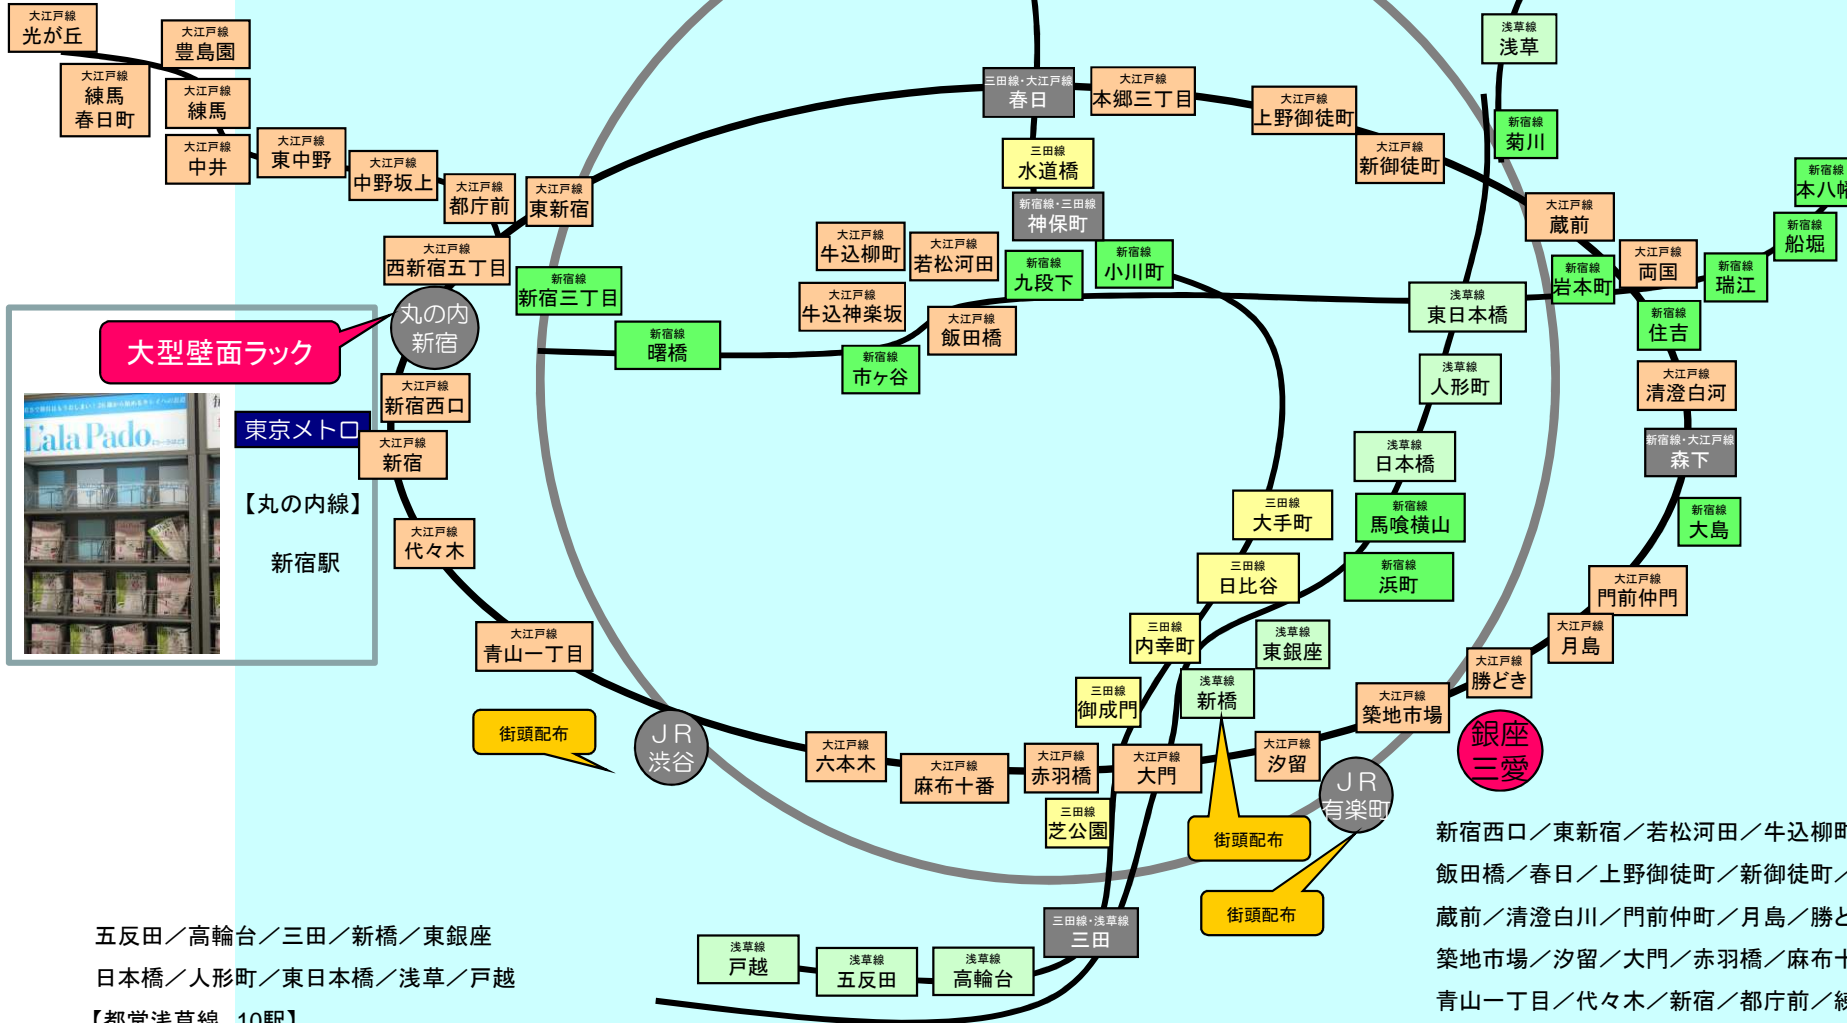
大江戸線
光が丘

大江戸線
豊島園

大江戸線
練馬春日町

大江戸線
練馬

大江戸線
中井

大江戸線
東中野

大江戸線
中野坂上

大江戸線
都庁前

大江戸線
東新宿

大江戸線
西新宿五丁目

新宿線
新宿三丁目

丸の内新宿

大型壁面ラック

LalaPado

東京メトロ

【丸の内線】

新宿駅

大江戸線
新宿西口

大江戸線
新宿

大江戸線
代々木

大江戸線
青山一丁目

街頭配布

JR渋谷

新宿線
曙橋

新宿線
市ヶ谷

大江戸線
牛込柳町

大江戸線
若松河田

大江戸線
牛込神楽坂

大江戸線
飯田橋

三田線・大江戸線
春日

大江戸線
本郷三丁目

三田線
水道橋

新宿線・三田線
神保町

新宿線
九段下

新宿線
小川町

大江戸線
上野御徒町

大江戸線
新御徒町

浅草線
浅草

新宿線
菊川

大江戸線
蔵前

新宿線
本八幡

新宿線
船堀

大江戸線
両国

新宿線
岩本町

新宿線
瑞江

浅草線
東日本橋

新宿線
住吉

浅草線
人形町

大江戸線
清澄白河

浅草線
日本橋

新宿線・大江戸線
森下

三田線
大手町

新宿線
馬喰横山

新宿線
大島

三田線
日比谷

新宿線
浜町

大江戸線
門前仲門

大江戸線
月島

三田線
内幸町

浅草線
東銀座

大江戸線
勝どき

三田線
御成門

浅草線
新橋

大江戸線
築地市場

銀座三愛

大江戸線
六本木

大江戸線
麻布十番

大江戸線
赤羽橋

大江戸線
大門

大江戸線
汐留

JR有楽町

三田線
芝公園

街頭配布

街頭配布

三田線・浅草線
三田

浅草線
戸越

浅草線
五反田

浅草線
高輪台

五反田／高輪台／三田／新橋／東銀座
日本橋／人形町／東日本橋／浅草／戸越
【都営浅草線　10駅】

新宿西口／東新宿／若松河田／牛込柳町
飯田橋／春日／上野御徒町／新御徒町／
蔵前／清澄白川／門前仲町／月島／勝
築地市場／汐留／大門／赤羽橋／麻布十
青山一丁目／代々木／新宿／都庁前／